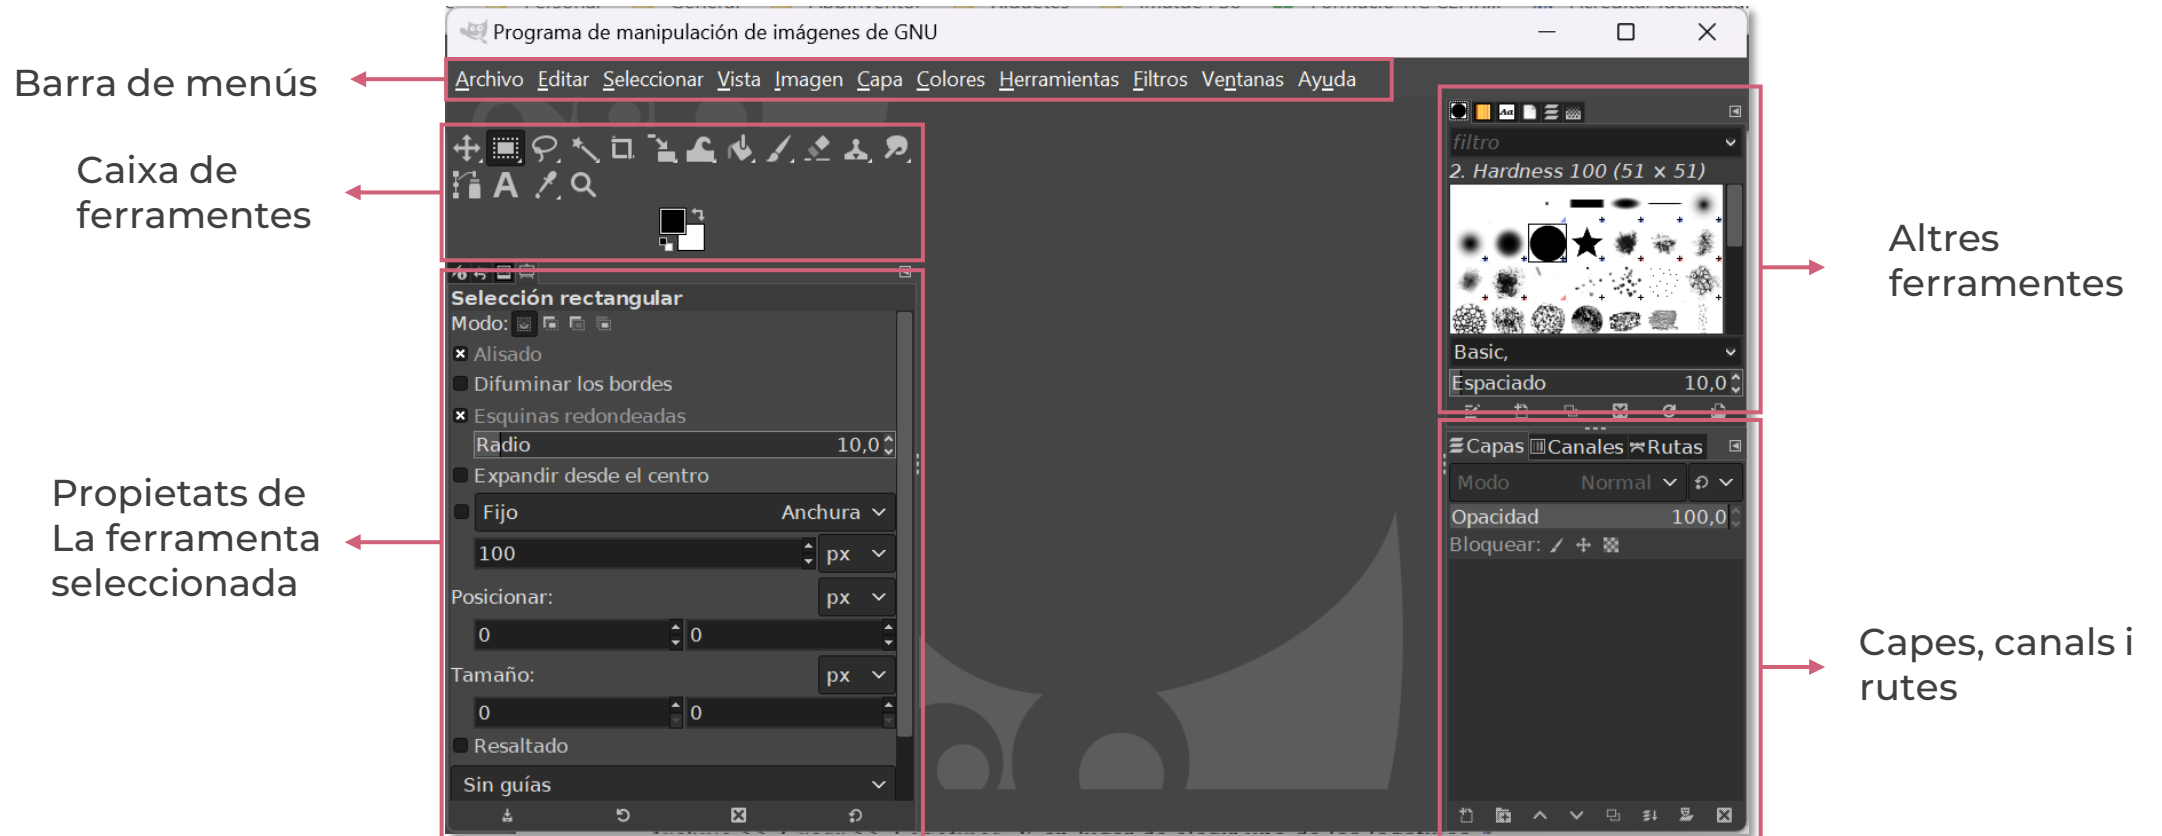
Barra de menús

Caixa de ferramentes

Propietats de La ferramenta seleccionada

Programa de manipulación de imágenes de GNU

Archivo Editar Seleccionar Vista Imagen Capa Colores Herramientas Filtros Ventanas Ayuda

Selección rectangular
Modo:
Alisado
Difuminar los bordes
Esquinas redondeadas
Radio 10,0
Expandir desde el centro
Fijo Anchura
100 px
Posicionar: px
0 0
Tamaño: px
0 0
Resaltado
Sin guías

filtro
2. Hardness 100 (51 × 51)
Basic,
Espaciado 10,0

Capas Canales Rutas
Modo Normal
Opacidad 100,0
Bloquear:

Altres ferramentes

Capes, canals i rutes